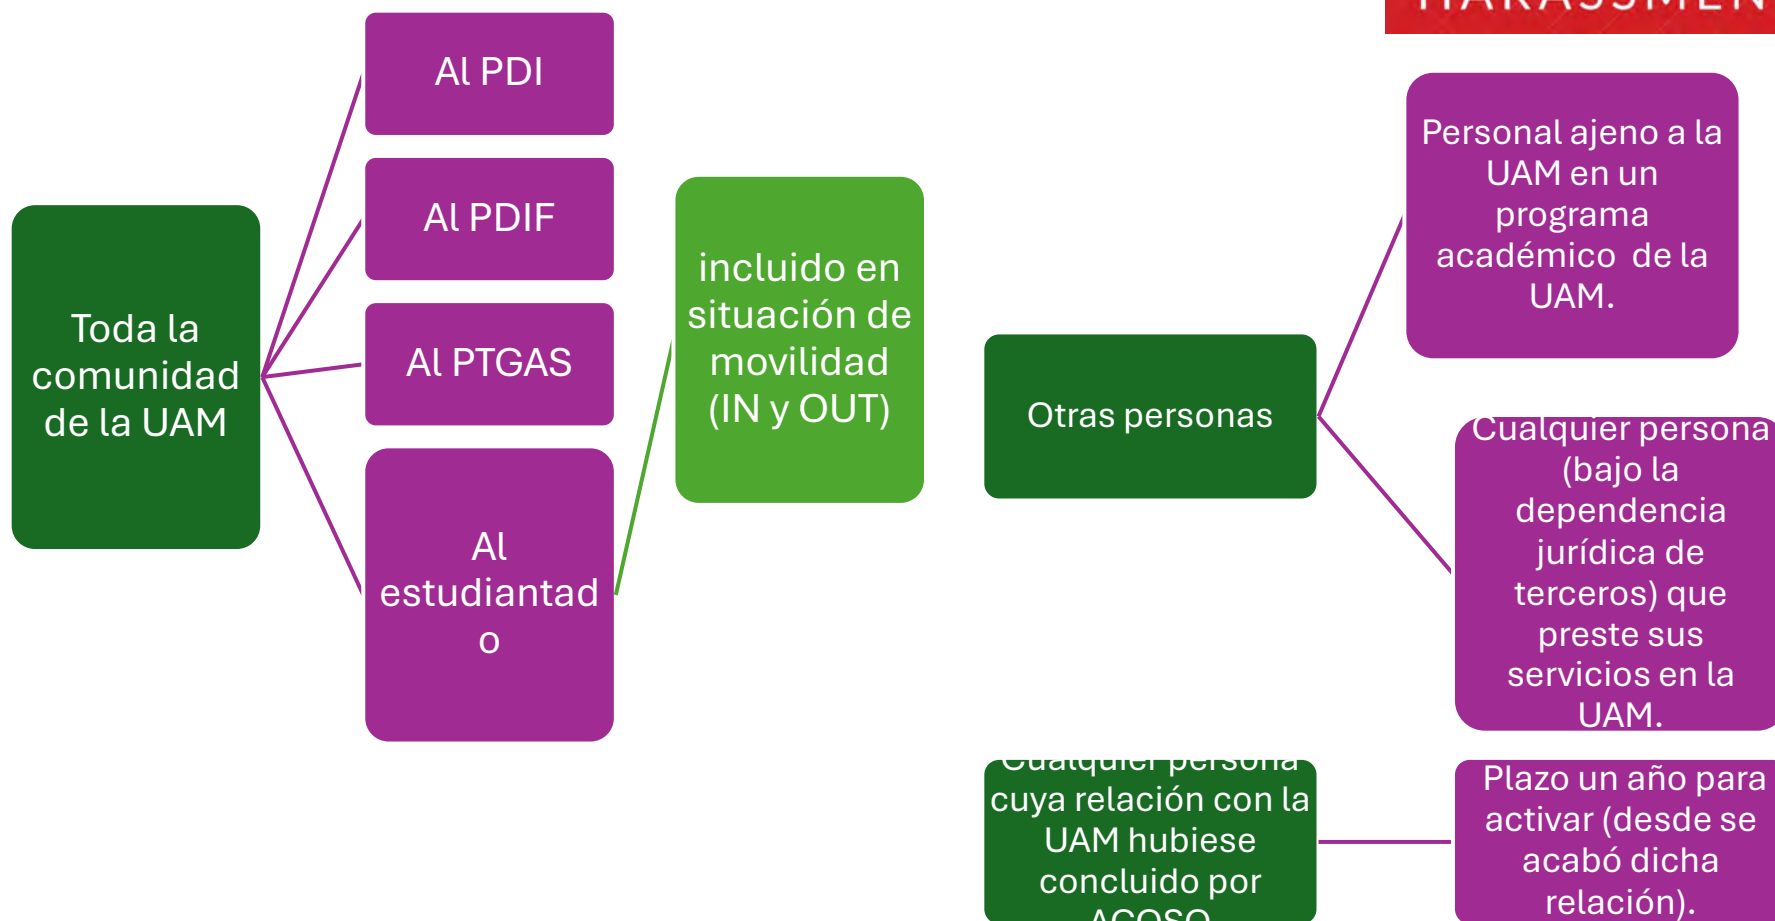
HARASSMEN

Toda la comunidad de la UAM

Al PDI

Al PDIF

Al PTGAS

Al estudiantado

incluido en situación de movilidad (IN y OUT)

Otras personas

Personal ajeno a la UAM en un programa académico de la UAM.

Cualquier persona (bajo la dependencia jurídica de terceros) que preste sus servicios en la UAM.

Cualquier persona cuya relación con la UAM hubiese concluido por ACOSO

Plazo un año para activar (desde se acabó dicha relación).